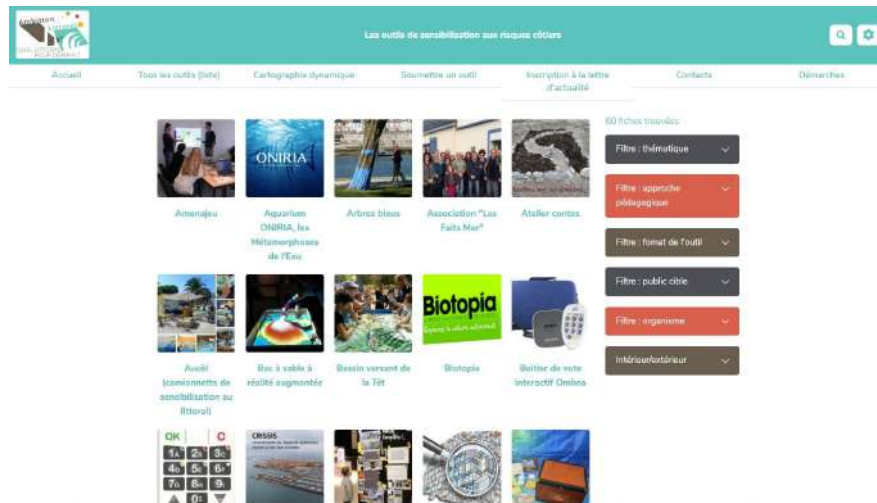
Les outils de sensibilisation aux risques côtiers

Accueil
Tous les outils (liste)
Cartographie dynamique
Soumettre un outil
Inscription à la lettre d'actualité
Contacts
Démarches

ONIRIA

Amenajeu
Aquarium ONIRIA, les Métamorphoses de l'Eau
Arbres bleus
Association "Les Faits Mer"
Atelier contes

Biotopia

Aucèl (camionnette de sensibilisation au littoral)
Bac à sable à réalité augmentée
Bassin versant de la Têt
Biotopia
Boitier de vote interactif Ombea

OK
C
CRISSIS

60 fiches trouvées
Filtre : thématique
Filtre : approche pédagogique
Filtre : format de l'outil
Filtre : public cible
Filtre : organisme
Intérieur/extérieur